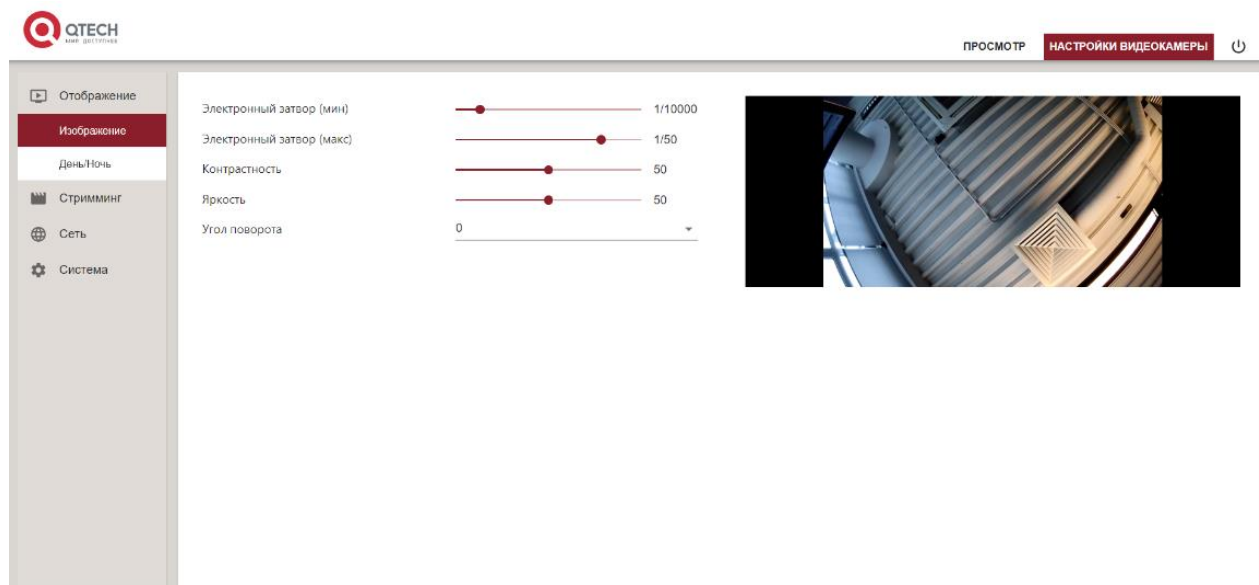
QTECH
мир доступен

ПРОСМОТР НАСТРОЙКИ ВИДЕОКАМЕРЫ

Отображение
Изображение
День/Ночь
Стримминг
Сеть
Система

Электронный затвор (мин) 1/10000
Электронный затвор (макс) 1/50
Контрастность 50
Яркость 50
Угол поворота 0